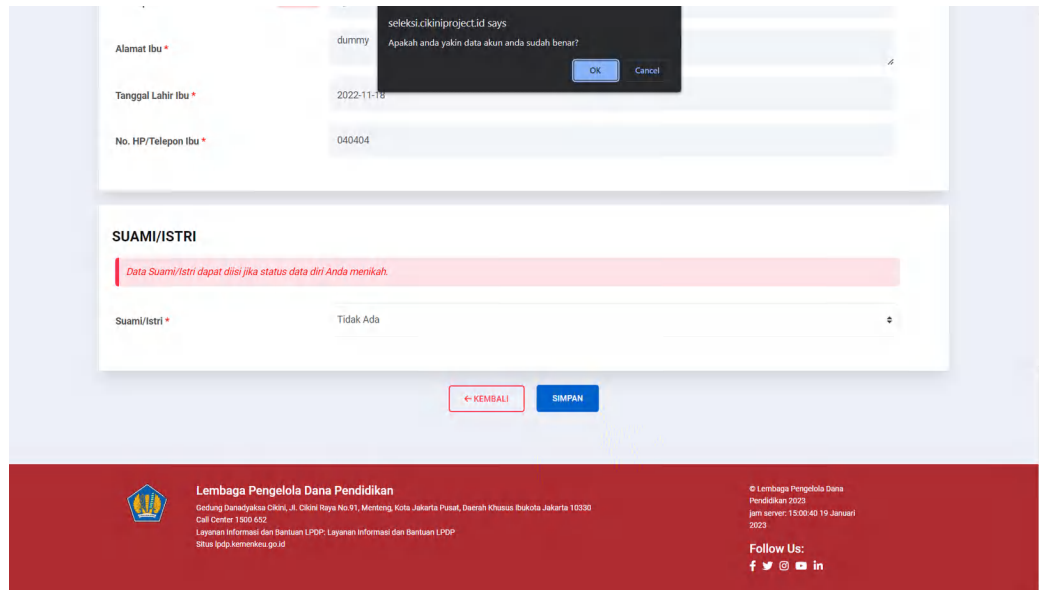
seleksi.cikiniproject.id says

Apakah anda yakin data akun anda sudah benar?

OK Cancel

Alamat Ibu *

dummy

Tanggal Lahir Ibu *

2022-11-18

No. HP/Telepon Ibu *

040404

SUAMI/ISTRI

Data Suami/Istri dapat diisi jika status data diri Anda menikah.

Suami/Istri *

Tidak Ada

← KEMBALI

SIMPAN

Lembaga Pengelola Dana Pendidikan

Gedung Danadyaksa Cikini, Jl. Cikini Raya No.91, Menteng, Kota Jakarta Pusat, Daerah Khusus Ibukota Jakarta 10330
Call Center 1500 652
Layanan Informasi dan Bantuan LPDP: Layanan Informasi dan Bantuan LPDP
Situs lpdp.kemenkeu.go.id

© Lembaga Pengelola Dana Pendidikan 2023
jam server: 15:00:40 19 Januari 2023

Follow Us: